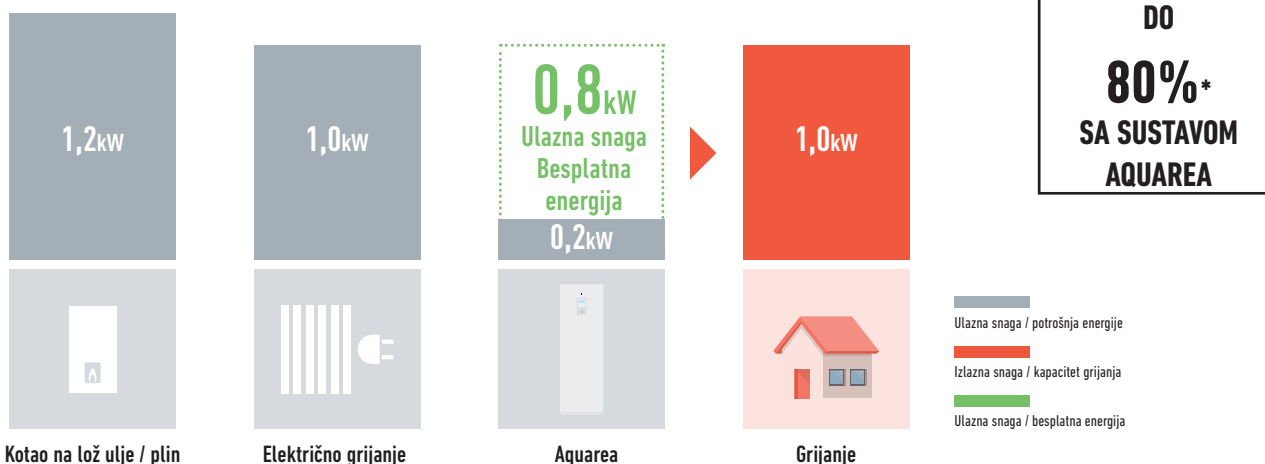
1,2kW

1,0kW

0,8kW
Ulazna snaga
Besplatna energija
0,2kW

1,0kW

DO
80%*
SA SUSTAVOM AQUAREA

Ulazna snaga / potrošnja energije
Izlazna snaga / kapacitet grijanja
Ulazna snaga / besplatna energija

Kotao na lož ulje / plin

Električno grijanje

Aquarea

Grijanje